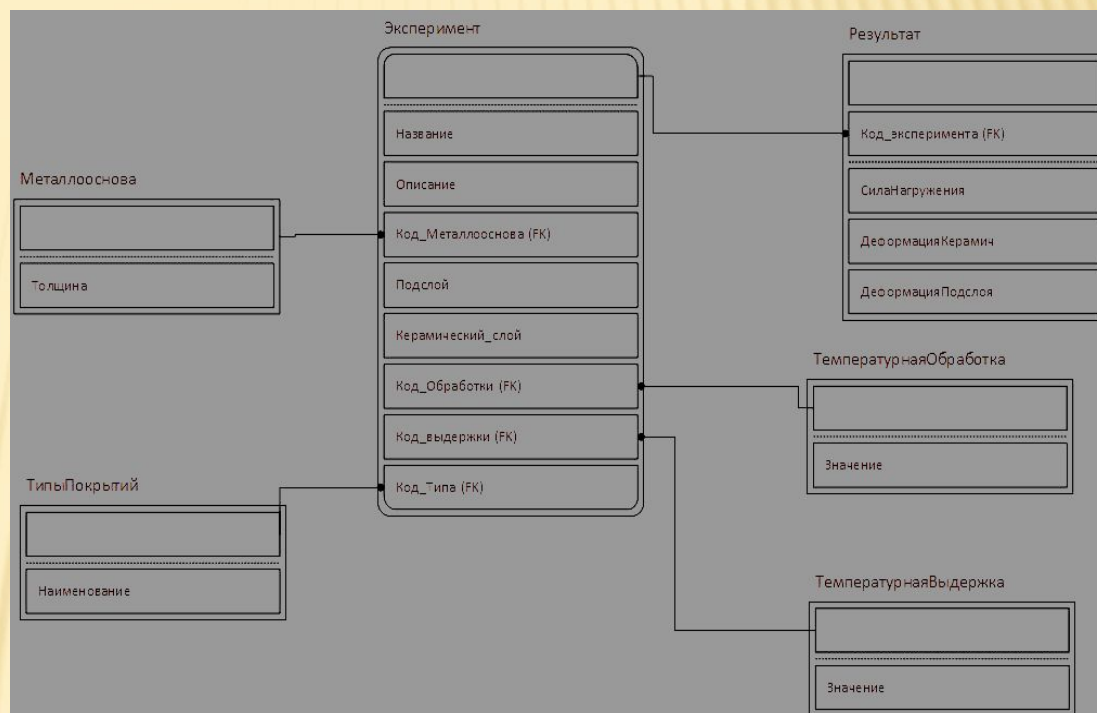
Эксперимент

Название

Описание

Код_Металлоснова (FK)

Подслой

Керамический_слой

Код_Обработки (FK)

Код_выдержки (FK)

Код_Типа (FK)

Результат

Код_эксперимента (FK)

СилаНагружения

ДеформацияКерамич

ДеформацияПодслоя

Металлооснова

Толщина

ТемпературнаяОбработка

Значение

ТипыПокрытий

Наименование

ТемпературнаяВыдержка

Значение